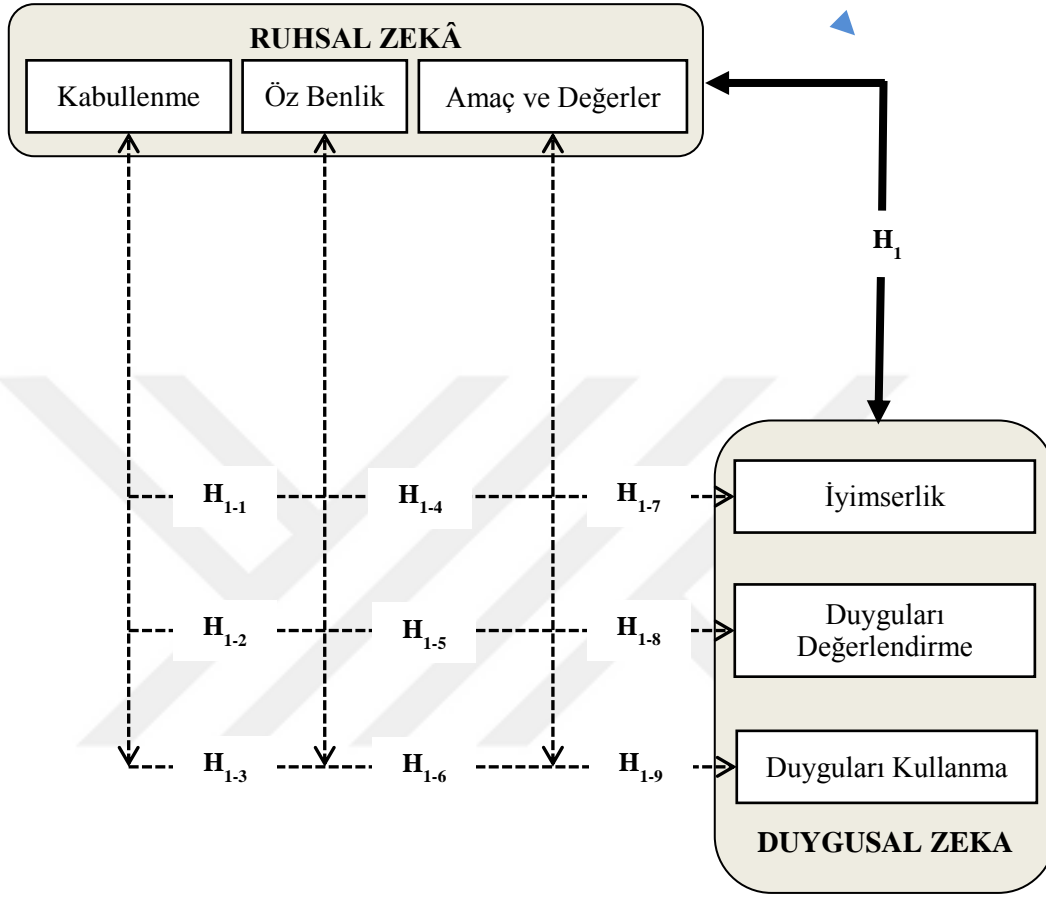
RUHSAL ZEKÂ

Kabullenme

Öz Benlik

Amaç ve Değerler

$H_1$

$H_{1-1}$ $H_{1-4}$ $H_{1-7}$

İyimserlik

$H_{1-2}$ $H_{1-5}$ $H_{1-8}$

Duyguları Değerlendirme

$H_{1-3}$ $H_{1-6}$ $H_{1-9}$

Duyguları Kullanma

DUYGUSAL ZEKA